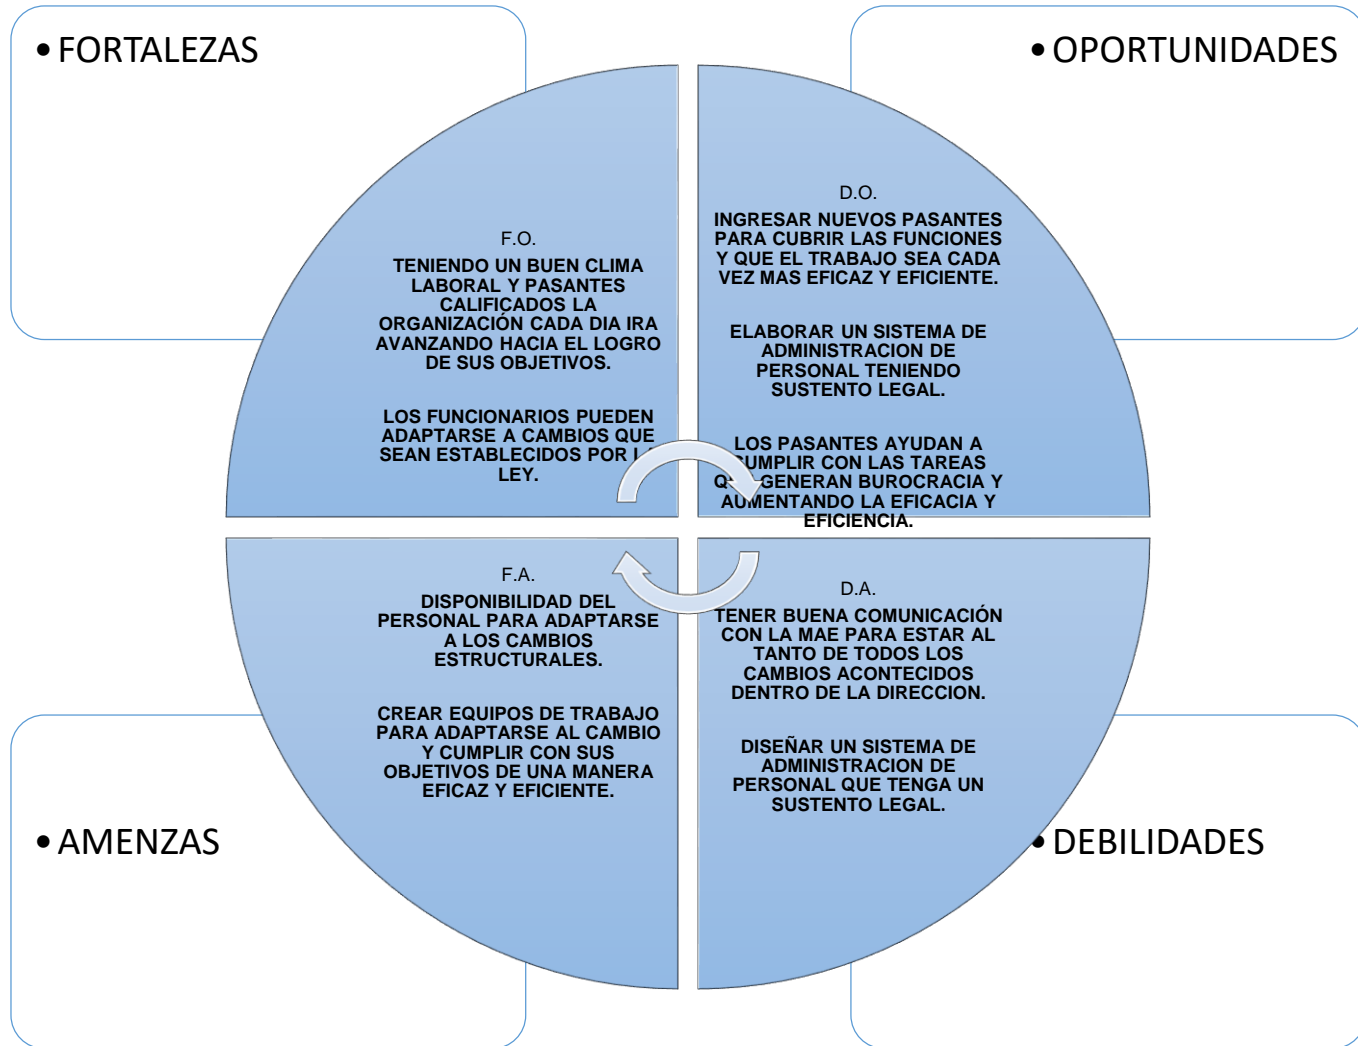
• FORTALEZAS

• OPORTUNIDADES

F.O.

TENIENDO UN BUEN CLIMA LABORAL Y PASANTES CALIFICADOS LA ORGANIZACIÓN CADA DIA IRA AVANZANDO HACIA EL LOGRO DE SUS OBJETIVOS.

LOS FUNCIONARIOS PUEDEN ADAPTARSE A CAMBIOS QUE SEAN ESTABLECIDOS POR L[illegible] LEY.

D.O.

INGRESAR NUEVOS PASANTES PARA CUBRIR LAS FUNCIONES Y QUE EL TRABAJO SEA CADA VEZ MAS EFICAZ Y EFICIENTE.

ELABORAR UN SISTEMA DE ADMINISTRACION DE PERSONAL TENIENDO SUSTENTO LEGAL.

LOS PASANTES AYUDAN A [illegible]UMPLIR CON LAS TAREAS Q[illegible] GENERAN BUROCRACIA Y AUMENTANDO LA EFICACIA Y EFICIENCIA.

F.A.

DISPONIBILIDAD DEL PERSONAL PARA ADAPTARSE A LOS CAMBIOS ESTRUCTURALES.

CREAR EQUIPOS DE TRABAJO PARA ADAPTARSE AL CAMBIO Y CUMPLIR CON SUS OBJETIVOS DE UNA MANERA EFICAZ Y EFICIENTE.

D.A.

TENER BUENA COMUNICACIÓN CON LA MAE PARA ESTAR AL TANTO DE TODOS LOS CAMBIOS ACONTECIDOS DENTRO DE LA DIRECCION.

DISEÑAR UN SISTEMA DE ADMINISTRACION DE PERSONAL QUE TENGA UN SUSTENTO LEGAL.

• AMENZAS

• DEBILIDADES